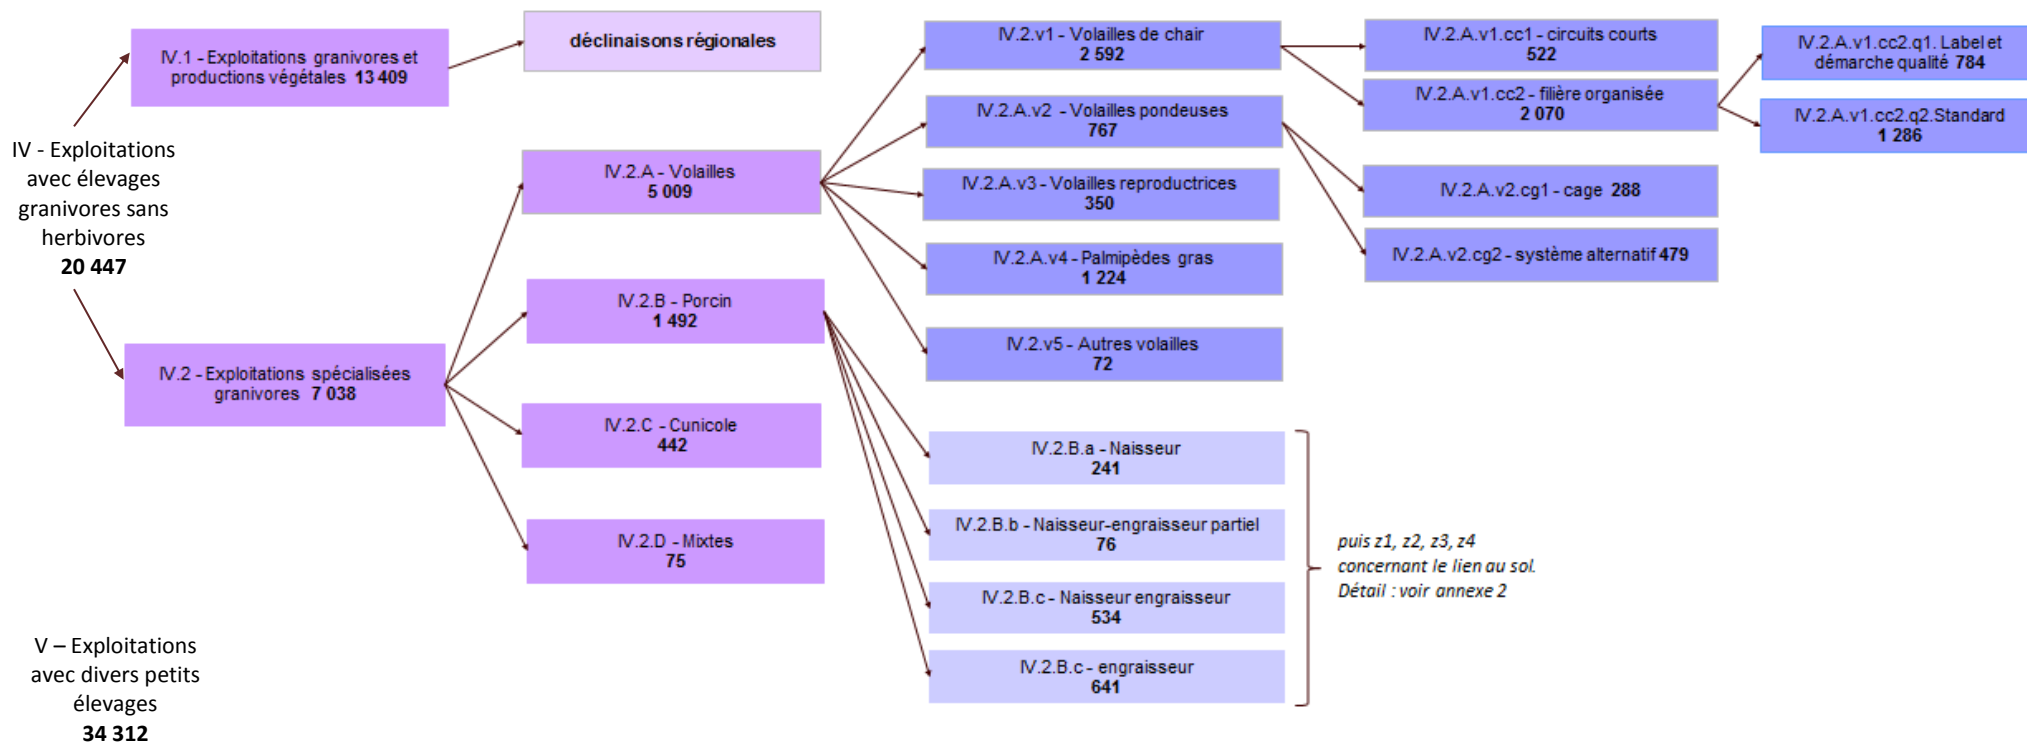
IV - Exploitations avec élevages granivores sans herbivores
**20 447**

IV.1 - Exploitations granivores et productions végétales 13 409

déclinaisons régionales

IV.2 - Exploitations spécialisées granivores 7 038

IV.2.A - Volailles
5 009

IV.2.B - Porcin
1 492

IV.2.C - Cunicole
442

IV.2.D - Mixtes
75

IV.2.v1 - Volailles de chair
2 592

IV.2.A.v2 - Volailles pondeuses
767

IV.2.A.v3 - Volailles reproductrices
350

IV.2.A.v4 - Palmipèdes gras
1 224

IV.2.v5 - Autres volailles
72

IV.2.B.a - Naisseur
241

IV.2.B.b - Naisseur-engraisseur partiel
76

IV.2.B.c - Naisseur engraisseur
534

IV.2.B.c - engraisseur
641

puis z1, z2, z3, z4 concernant le lien au sol. Détail : voir annexe 2

IV.2.A.v1.cc1 - circuits courts
522

IV.2.A.v1.cc2 - filière organisée
2 070

IV.2.A.v2.cg1 - cage 288

IV.2.A.v2.cg2 - système alternatif 479

IV.2.A.v1.cc2.q1. Label et démarche qualité 784

IV.2.A.v1.cc2.q2.Standard
1 286

V – Exploitations avec divers petits élevages
**34 312**